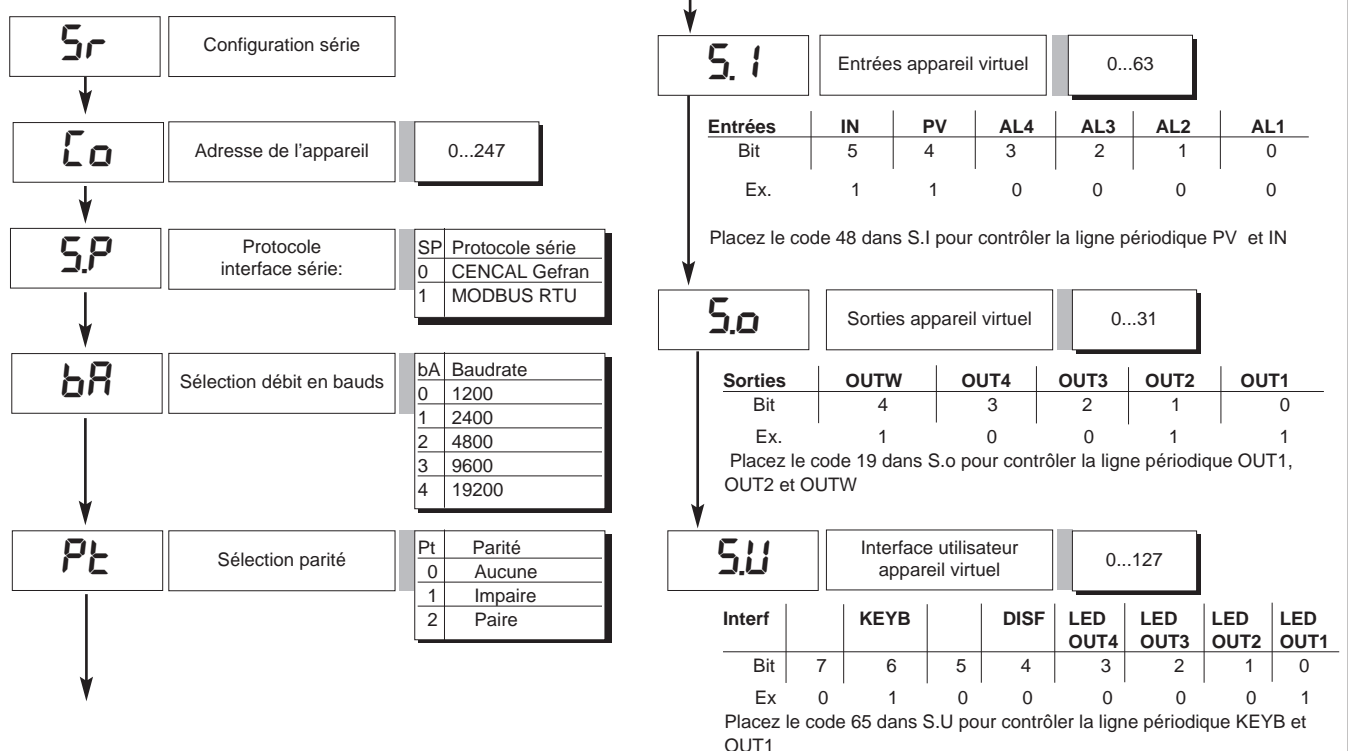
Sr

Configuration série

Co

Adresse de l'appareil

0...247

S.P

Protocole interface série:

| SP | Protocole série |
|---|---|
| 0 | CENCAL Gefran |
| 1 | MODBUS RTU |

bA

Sélection débit en bauds

| bA | Baudrate |
|---|---|
| 0 | 1200 |
| 1 | 2400 |
| 2 | 4800 |
| 3 | 9600 |
| 4 | 19200 |

Pt

Sélection parité

| Pt | Parité |
|---|---|
| 0 | Aucune |
| 1 | Impaire |
| 2 | Paire |

S.I

Entrées appareil virtuel

0...63

| Entrées | IN | PV | AL4 | AL3 | AL2 | AL1 |
|---|---|---|---|---|---|---|
| Bit | 5 | 4 | 3 | 2 | 1 | 0 |
| Ex. | 1 | 1 | 0 | 0 | 0 | 0 |

Placez le code 48 dans S.I pour contrôler la ligne périodique PV et IN

S.o

Sorties appareil virtuel

0...31

| Sorties | OUTW | OUT4 | OUT3 | OUT2 | OUT1 |
|---|---|---|---|---|---|
| Bit | 4 | 3 | 2 | 1 | 0 |
| Ex. | 1 | 0 | 0 | 1 | 1 |

Placez le code 19 dans S.o pour contrôler la ligne périodique OUT1, OUT2 et OUTW

S.U

Interface utilisateur appareil virtuel

0...127

| Interf | | KEYB | | DISF | LED OUT4 | LED OUT3 | LED OUT2 | LED OUT1 |
|---|---|---|---|---|---|---|---|---|
| Bit | 7 | 6 | 5 | 4 | 3 | 2 | 1 | 0 |
| Ex | 0 | 1 | 0 | 0 | 0 | 0 | 0 | 1 |

Placez le code 65 dans S.U pour contrôler la ligne périodique KEYB et OUT1